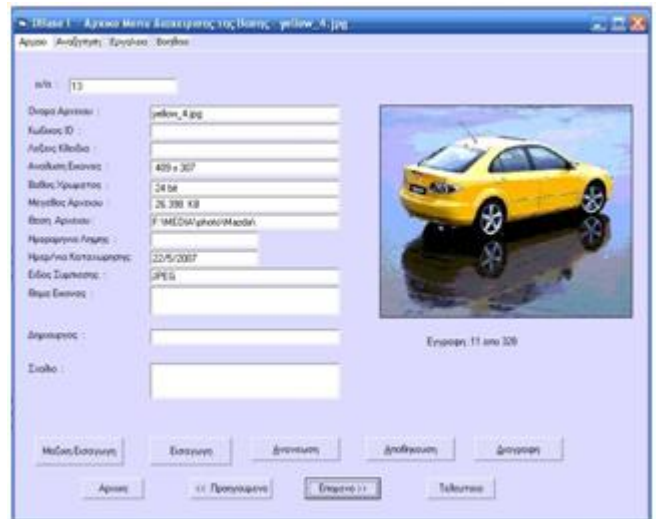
DBase I - Αρχικό Μενού Διαχείρισης της Βάσης - yellow_4.jpg

Αρχείο Αναζήτηση Εργαλεία Βοήθεια

α/α : 13

Ονομα Αρχείου : yellow_4.jpg

Κωδικος ID :

Λεξεις Κλειδια :

Αναλυση Εικονας : 409 x 307

Βαθος Χρωματος : 24 bit

Μεγεθος Αρχειου : 26.398 KB

Θεση Αρχειου : F:\MEDIA\photo\Mazda\

Ημερομηνια Λημης :

Ημερ/νια Καταχωρησης : 22/5/2007

Ειδος Συμπιεσης : JPEG

Θεμα Εικονας :

Δημιουργος :

Σχολιο :

Εγγραφη 11 απο 320

Μαζικη Εισαγωγη | Εισαγωγη | Αναζητηση | Αποθηκευση | Διαγραφη

Αρχικη | << Προηγουμενη | Επομενη >> | Τελευταια